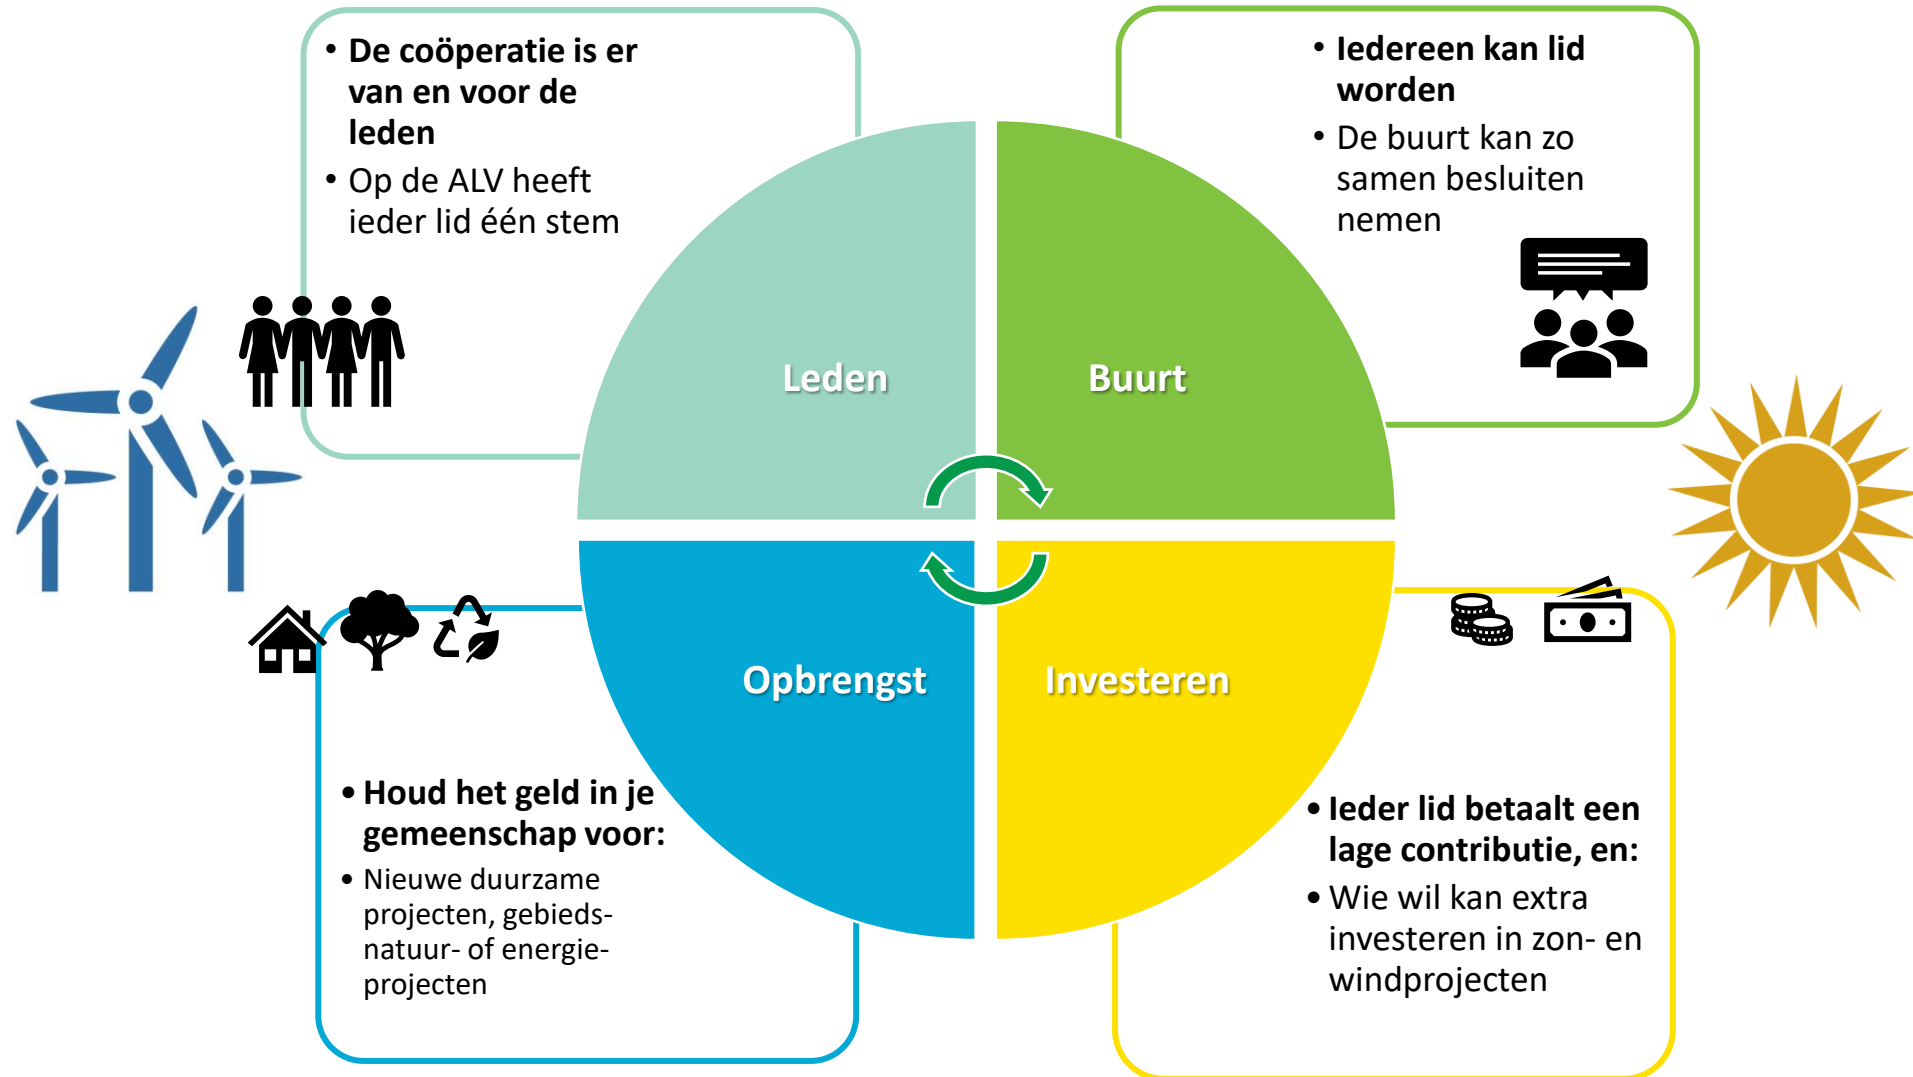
• De coöperatie is er van en voor de leden
• Op de ALV heeft ieder lid één stem

• Iedereen kan lid worden
• De buurt kan zo samen besluiten nemen

Leden

Buurt

Opbrengst

Investeren

• Houd het geld in je gemeenschap voor:
• Nieuwe duurzame projecten, gebieds- natuur- of energie- projecten

• Ieder lid betaalt een lage contributie, en:
• Wie wil kan extra investeren in zon- en windprojecten